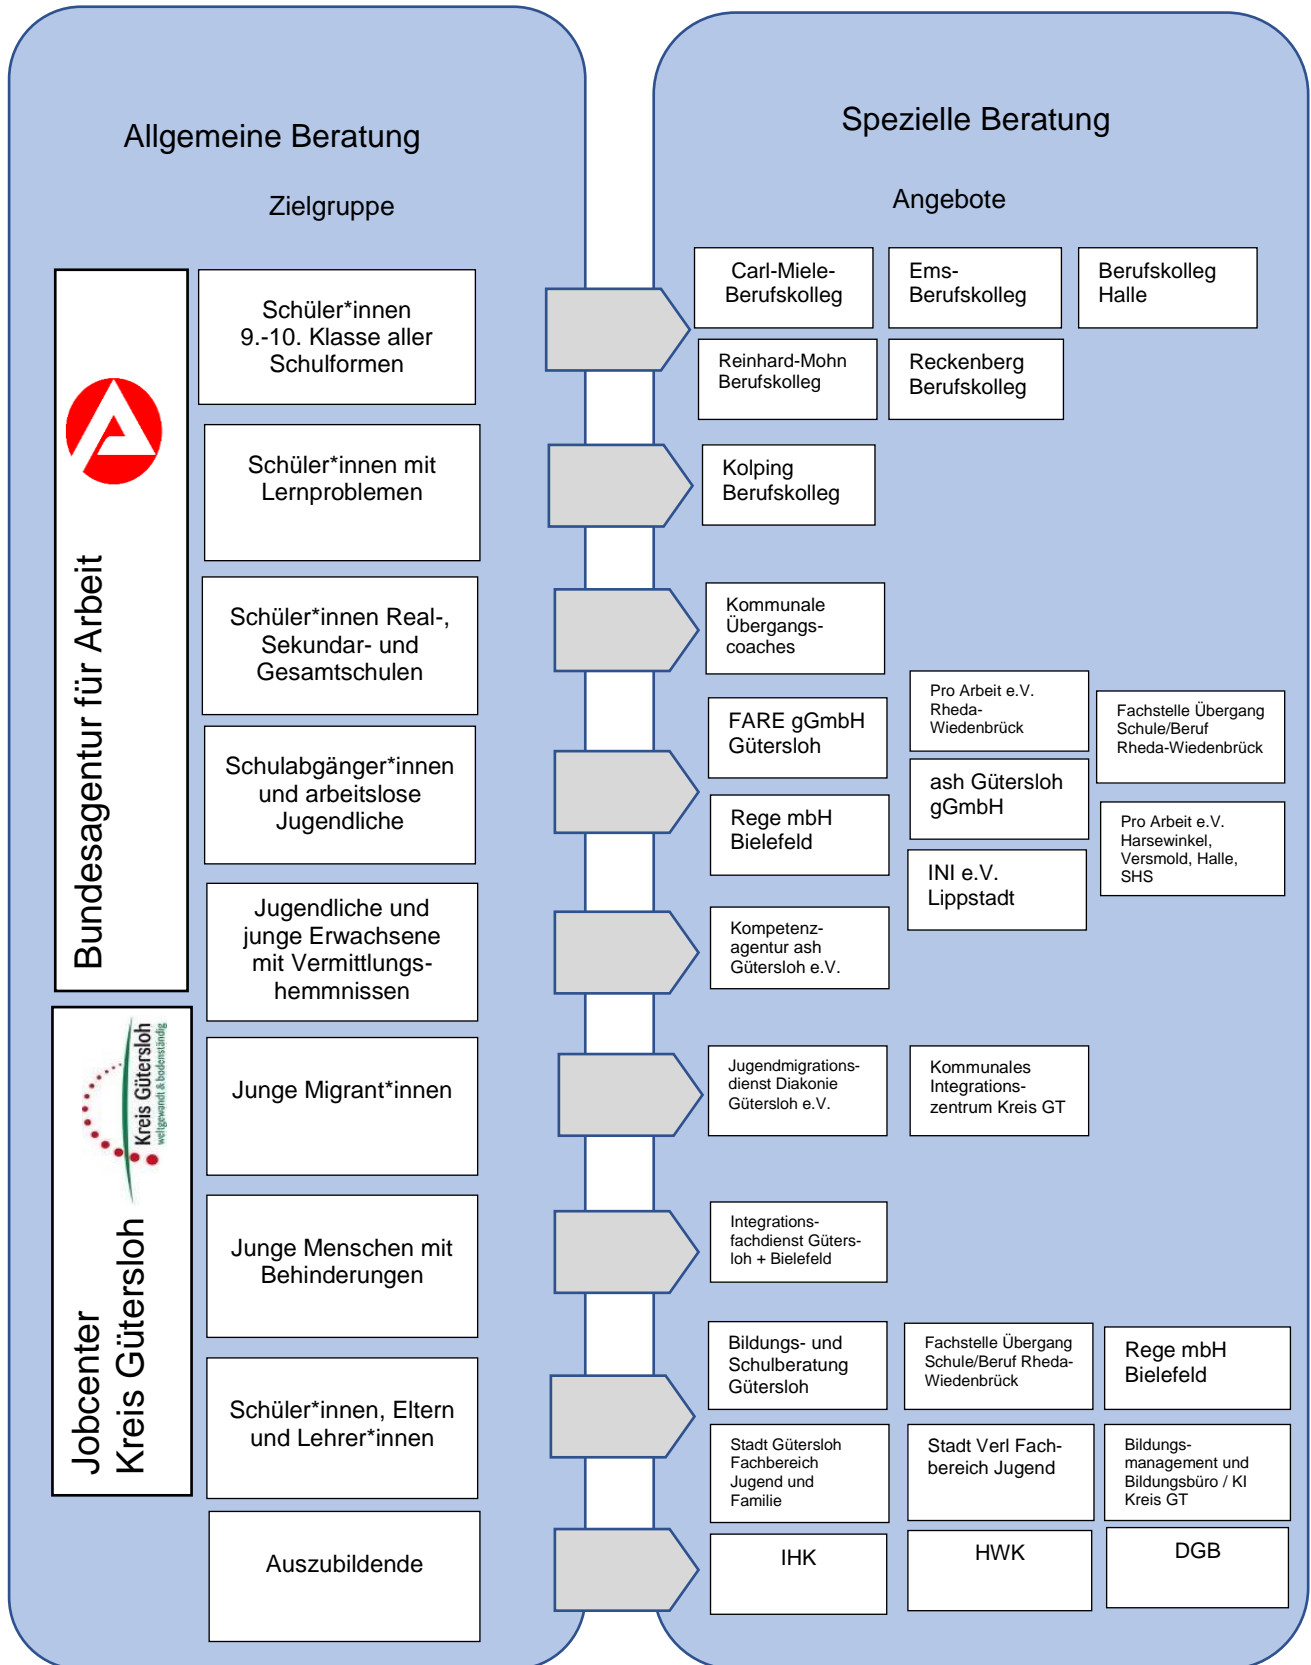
Allgemeine Beratung

Zielgruppe

Bundesagentur für Arbeit

Jobcenter Kreis Gütersloh

Kreis Gütersloh weltgewandt & bodenständig

Schüler*innen 9.-10. Klasse aller Schulformen

Schüler*innen mit Lernproblemen

Schüler*innen Real-, Sekundar- und Gesamtschulen

Schulabgänger*innen und arbeitslose Jugendliche

Jugendliche und junge Erwachsene mit Vermittlungshemmnissen

Junge Migrant*innen

Junge Menschen mit Behinderungen

Schüler*innen, Eltern und Lehrer*innen

Auszubildende

Spezielle Beratung

Angebote

Carl-Miele-Berufskolleg

Ems-Berufskolleg

Berufskolleg Halle

Reinhard-Mohn Berufskolleg

Reckenberg Berufskolleg

Kolping Berufskolleg

Kommunale Übergangscoaches

Pro Arbeit e.V. Rheda-Wiedenbrück

Fachstelle Übergang Schule/Beruf Rheda-Wiedenbrück

FARE gGmbH Gütersloh

ash Gütersloh gGmbH

Rege mbH Bielefeld

Pro Arbeit e.V. Harsewinkel, Versmold, Halle, SHS

INI e.V. Lippstadt

Kompetenzagentur ash Gütersloh e.V.

Jugendmigrationsdienst Diakonie Gütersloh e.V.

Kommunales Integrationszentrum Kreis GT

Integrationsfachdienst Gütersloh + Bielefeld

Bildungs- und Schulberatung Gütersloh

Fachstelle Übergang Schule/Beruf Rheda-Wiedenbrück

Rege mbH Bielefeld

Stadt Gütersloh Fachbereich Jugend und Familie

Stadt Verl Fachbereich Jugend

Bildungsmanagement und Bildungsbüro / KI Kreis GT

IHK

HWK

DGB